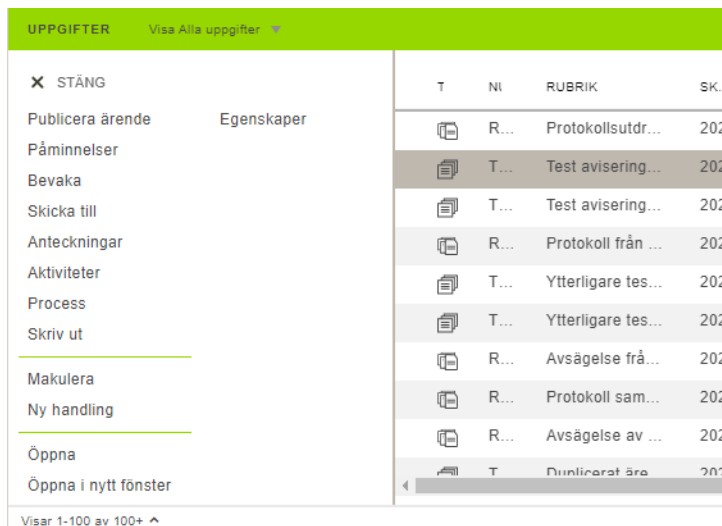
UPPGIFTER Visa Alla uppgifter ▼

✕ STÄNG

Publicera ärende
Påminnelser
Bevaka
Skicka till
Anteckningar
Aktiviteter
Process
Skriv ut

Makulera
Ny handling

Öppna
Öppna i nytt fönster

Egenskaper

| T | NU | RUBRIK | SK. |
|---|---|---|---|
| | R... | Protokollsutdr... | 202 |
| | T... | Test avisering... | 202 |
| | T... | Test avisering... | 202 |
| | R... | Protokoll från ... | 202 |
| | T... | Ytterligare tes... | 202 |
| | T... | Ytterligare tes... | 202 |
| | R... | Avsägelse frå... | 202 |
| | R... | Protokoll sam... | 202 |
| | R... | Avsägelse av ... | 202 |
| | T | Duplicerat äre... | 202 |

Visar 1-100 av 100+ ^